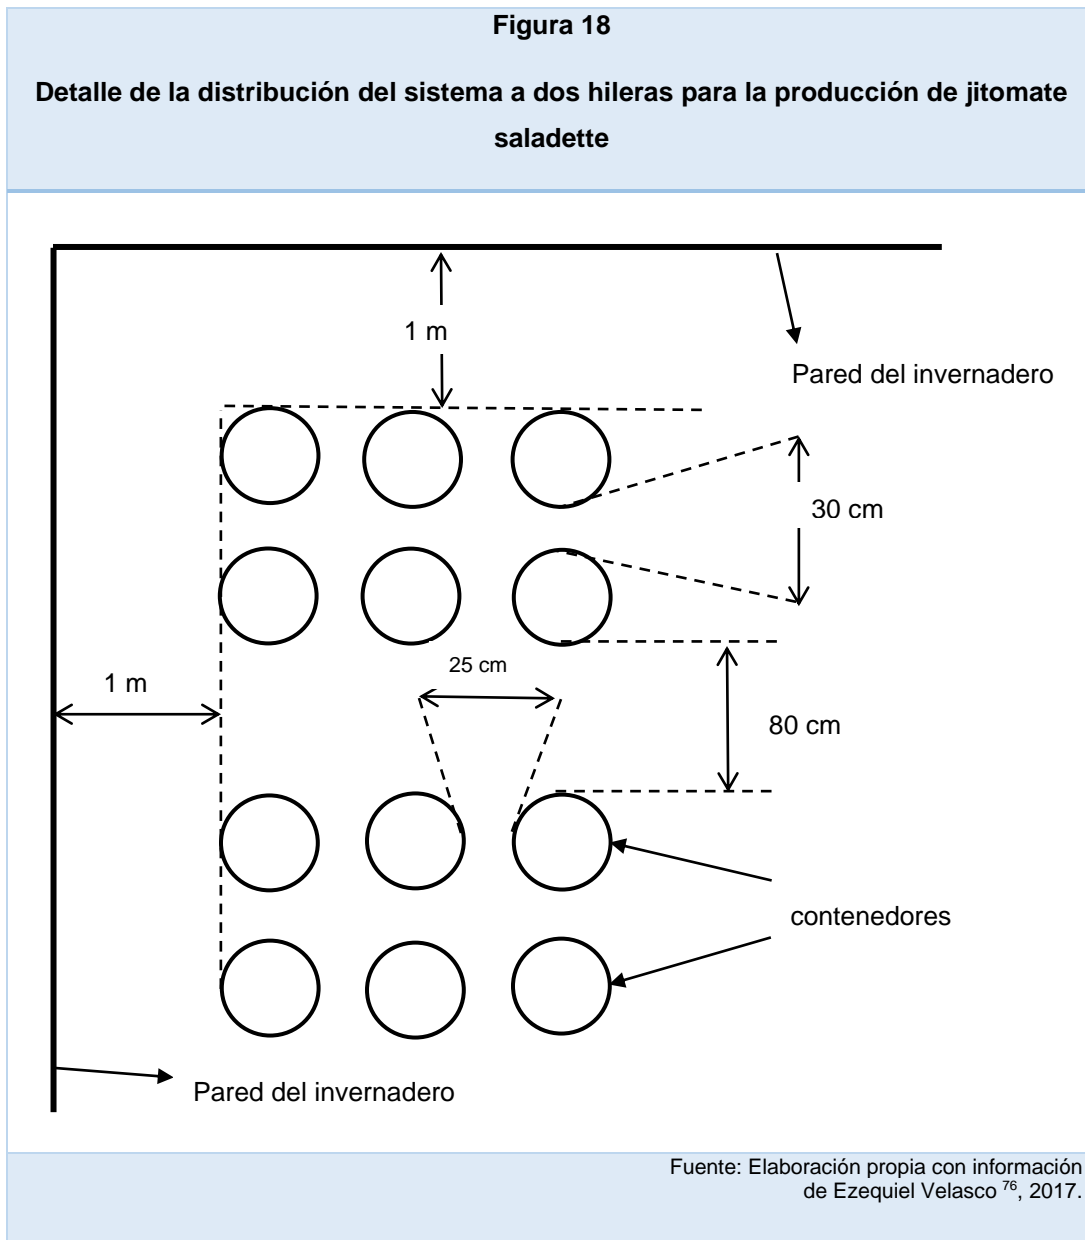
**Figura 18**

**Detalle de la distribución del sistema a dos hileras para la producción de jitomate saladette**

1 m

Pared del invernadero

30 cm

1 m

25 cm

80 cm

contenedores

Pared del invernadero

Fuente: Elaboración propia con información de Ezequiel Velasco $^{76}$, 2017.